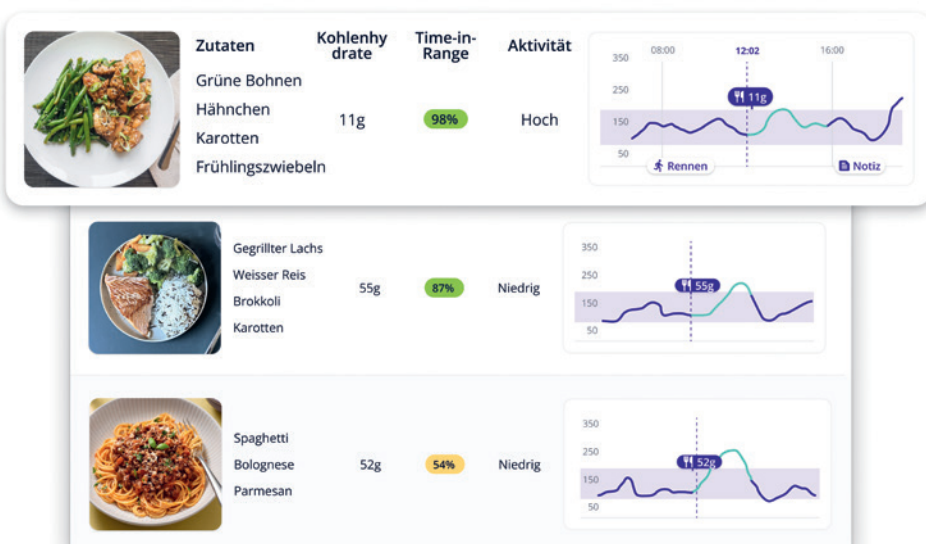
| Zutaten | Kohlenhydrate | Time-in-Range | Aktivität |
|---|---|---|---|
| Grüne Bohnen<br>Hähnchen<br>Karotten<br>Frühlingszwiebeln | 11g | 98% | Hoch |
| Gegrillter Lachs<br>Weisser Reis<br>Brokkoli<br>Karotten | 55g | 87% | Niedrig |
| Spaghetti<br>Bolognese<br>Parmesan | 52g | 54% | Niedrig |

350
250
150
50
08:00
12:02
16:00
11g
Rennen
Notiz

350
250
150
50
55g

350
250
150
50
52g